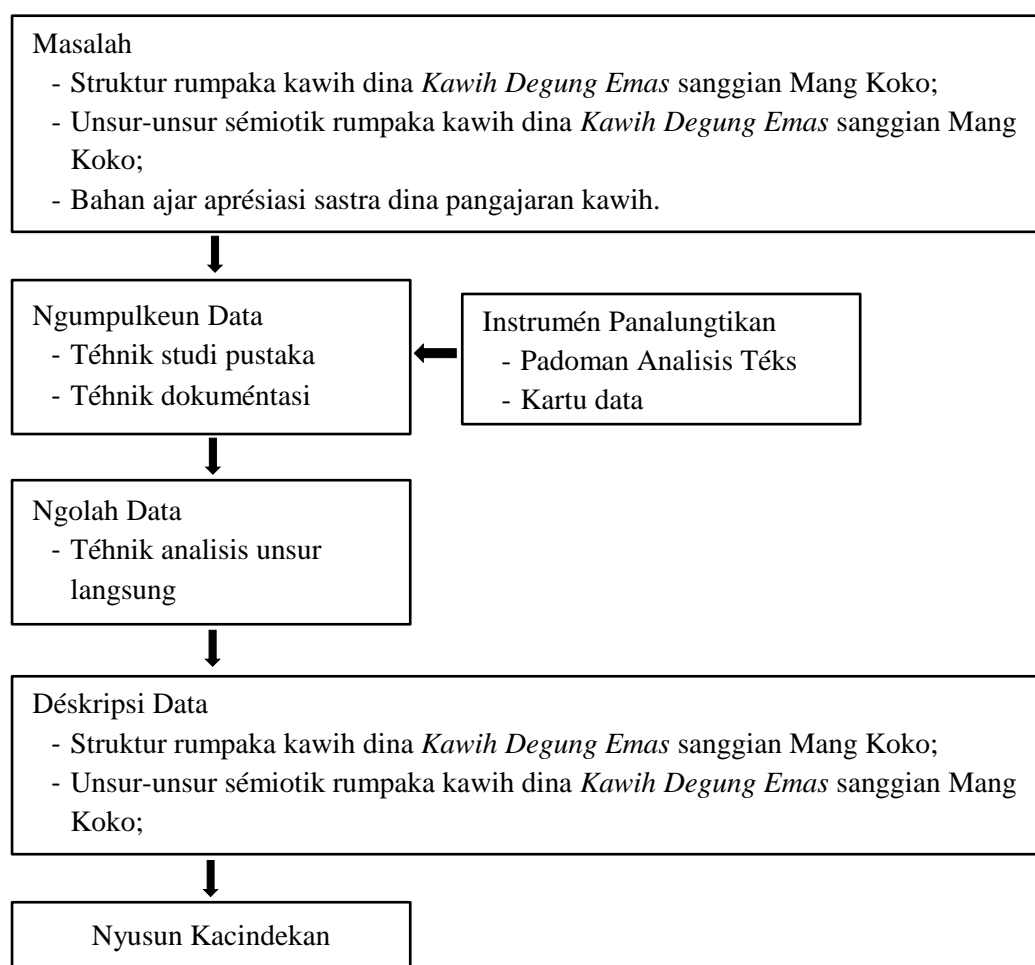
Masalah
- Struktur rumpaka kawih dina *Kawih Degung Emas* sanggian Mang Koko;
- Unsur-unsur sémiotik rumpaka kawih dina *Kawih Degung Emas* sanggian Mang Koko;
- Bahan ajar aprésiasi sastra dina pangajaran kawih.

Ngumpulkeun Data
- Téhnik studi pustaka
- Téhnik dokuméntasi

Instrumén Panalungtikan
- Padoman Analisis Téks
- Kartu data

Ngolah Data
- Téhnik analisis unsur langsung

Déskripsi Data
- Struktur rumpaka kawih dina *Kawih Degung Emas* sanggian Mang Koko;
- Unsur-unsur sémiotik rumpaka kawih dina *Kawih Degung Emas* sanggian Mang Koko;

Nyusun Kacindekan